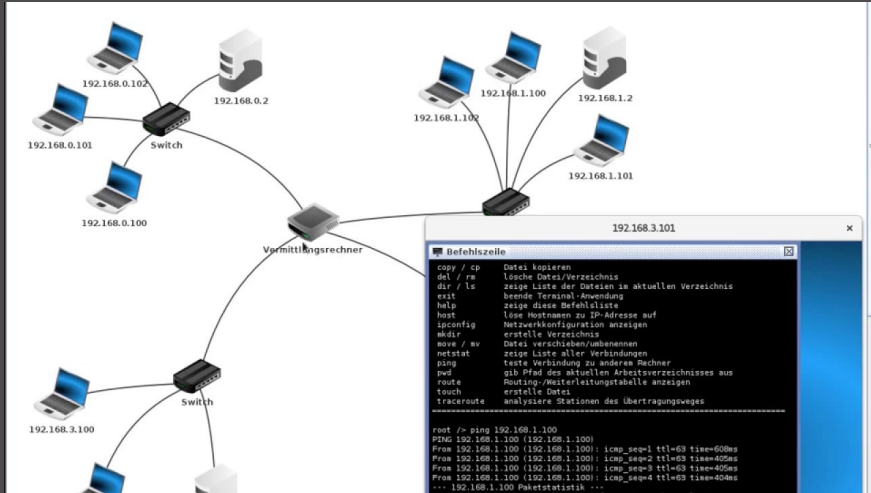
192.168.0.102
192.168.0.2
192.168.0.101
Switch
192.168.0.100
Vermittlungsrechner
192.168.1.100
192.168.1.2
192.168.1.102
192.168.1.101
Switch
192.168.3.100

192.168.3.101
×
Befehlszeile

| copy / cp | Datei kopieren |
|---|---|
| del / rm | lösche Datei/Verzeichnis |
| dir / ls | zeige Liste der Dateien im aktuellen Verzeichnis |
| exit | beende Terminal-Anwendung |
| help | zeige diese Befehlsliste |
| host | löse Hostnamen zu IP-Adresse auf |
| ipconfig | Netzwerkkonfiguration anzeigen |
| mkdir | erstelle Verzeichnis |
| move / mv | Datei verschieben/umbenennen |
| netstat | zeige Liste aller Verbindungen |
| ping | teste Verbindung zu anderem Rechner |
| pwd | gib Pfad des aktuellen Arbeitsverzeichnisses aus |
| route | Routing-/Weiterleitungstabelle anzeigen |
| touch | erstelle Datei |
| traceroute | analysiere Stationen des Übertragungsweges |

root /> ping 192.168.1.100
PING 192.168.1.100 (192.168.1.100)
From 192.168.1.100 (192.168.1.100): icmp_seq=1 ttl=63 time=608ms
From 192.168.1.100 (192.168.1.100): icmp_seq=2 ttl=63 time=405ms
From 192.168.1.100 (192.168.1.100): icmp_seq=3 ttl=63 time=405ms
From 192.168.1.100 (192.168.1.100): icmp_seq=4 ttl=63 time=404ms
--- 192.168.1.100 Paketstatistik ---